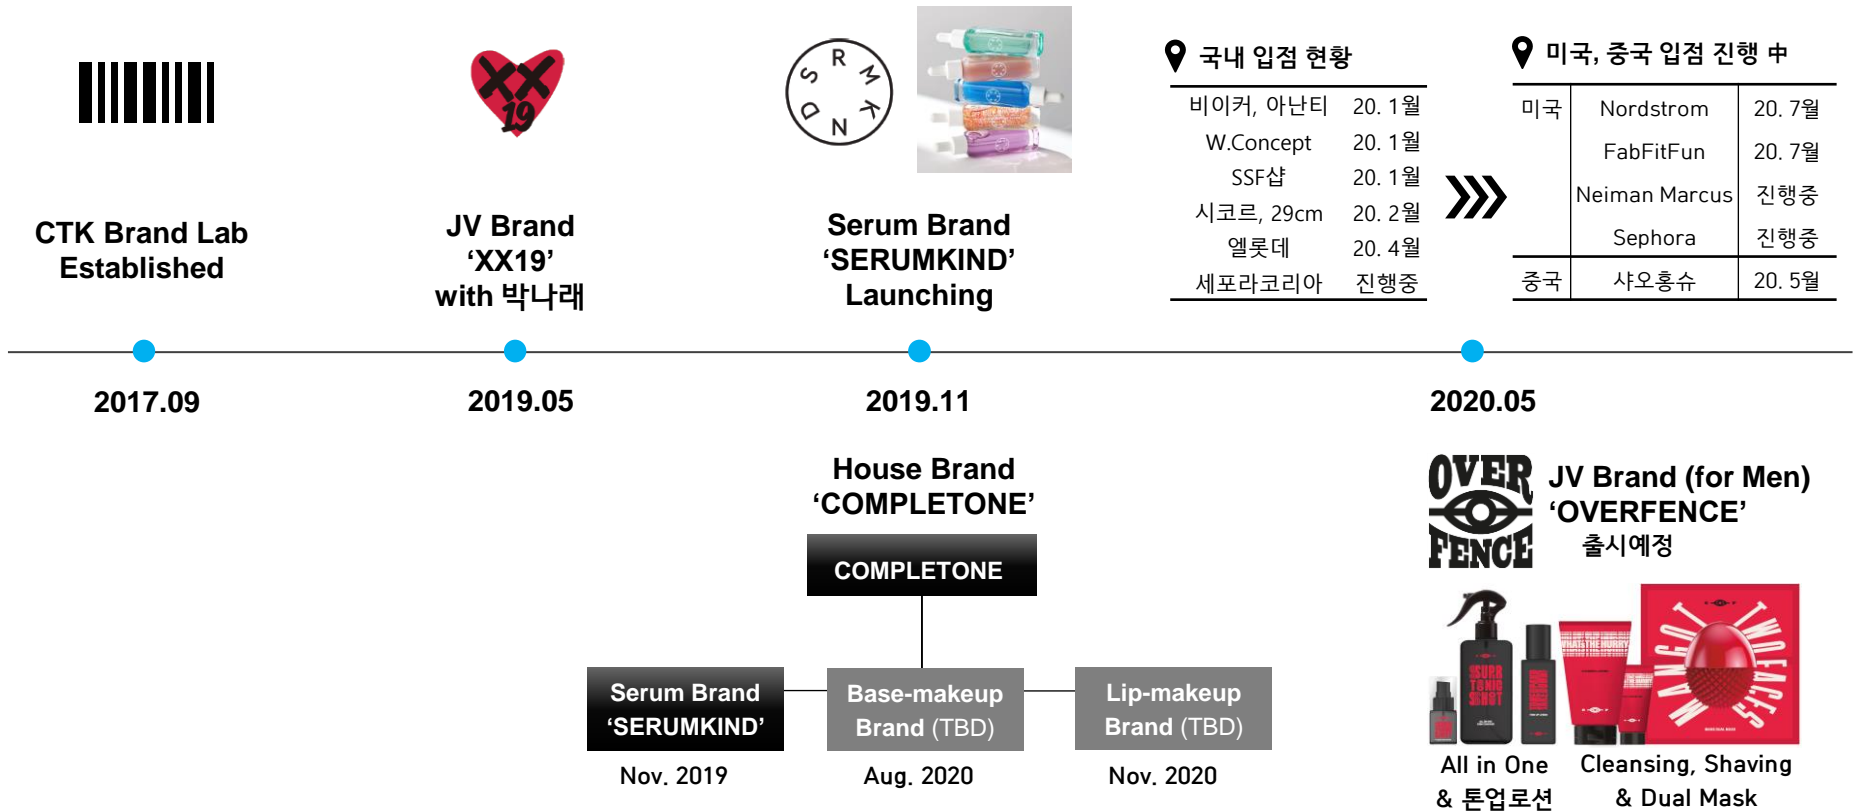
CTK Brand Lab
Established

2017.09

XX 19

JV Brand
'XX19'
with 박나래

2019.05

S R M K N D

Serum Brand
'SERUMKIND'
Launching

2019.11

국내 입점 현황

| | |
|---|---|
| 비이커, 아난티 | 20. 1월 |
| W.Concept | 20. 1월 |
| SSF샵 | 20. 1월 |
| 시코르, 29cm | 20. 2월 |
| 엘롯데 | 20. 4월 |
| 세포라코리아 | 진행중 |

미국, 중국 입점 진행 中

| | | |
|---|---|---|
| 미국 | Nordstrom | 20. 7월 |
| | FabFitFun | 20. 7월 |
| | Neiman Marcus | 진행중 |
| | Sephora | 진행중 |
| 중국 | 샤오홍슈 | 20. 5월 |

2020.05

House Brand
'COMPLETONE'

COMPLETONE

Serum Brand
'SERUMKIND'
Nov. 2019

Base-makeup
Brand (TBD)
Aug. 2020

Lip-makeup
Brand (TBD)
Nov. 2020

OVER FENCE

JV Brand (for Men)
'OVERFENCE'
출시예정

All in One
& 톤업로션

Cleansing, Shaving
& Dual Mask